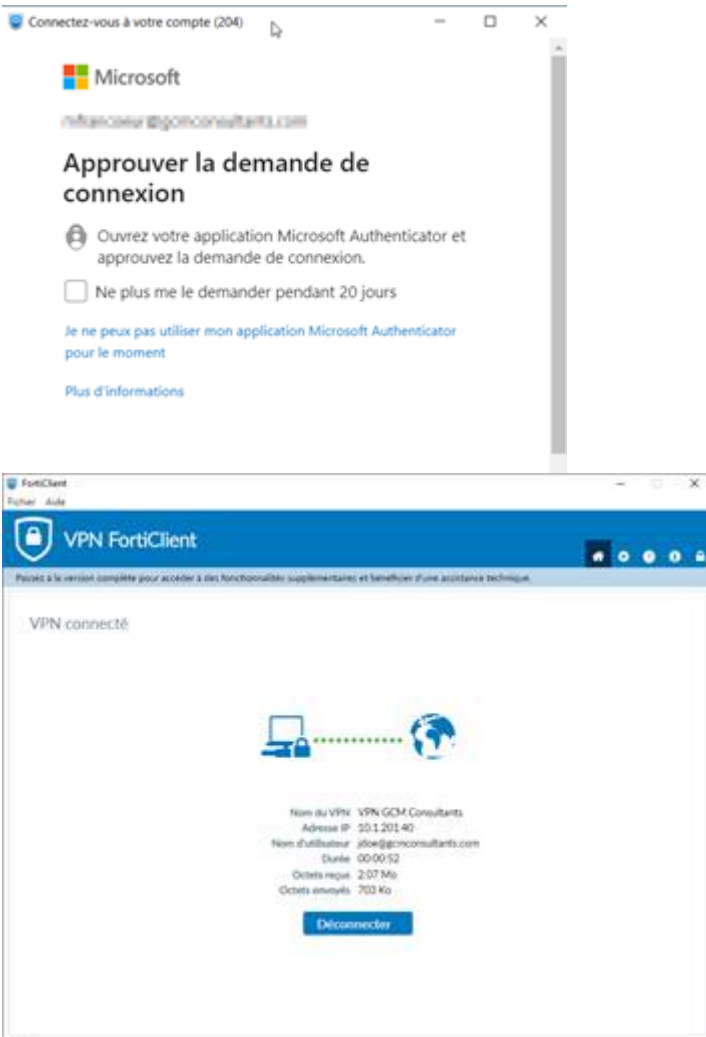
Connectez-vous à votre compte (204)

Microsoft

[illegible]@gcmconsultants.com

Approuver la demande de connexion

Ouvrez votre application Microsoft Authenticator et approuvez la demande de connexion.

Ne plus me le demander pendant 20 jours

Je ne peux pas utiliser mon application Microsoft Authenticator pour le moment

Plus d'informations

FortiClient

Fichier Aide

VPN FortiClient

Passez à la version complète pour accéder à des fonctionnalités supplémentaires et bénéficier d'une assistance technique.

VPN connecté

| | |
|---|---|
| Nom du VPN | VPN GCM Consultants |
| Adresse IP | 10.1.201.40 |
| Nom d'utilisateur | jdoe@gcmconsultants.com |
| Durée | 00:00:52 |
| Octets reçus | 2.07 Mo |
| Octets envoyés | 703 Ko |

Déconnecter